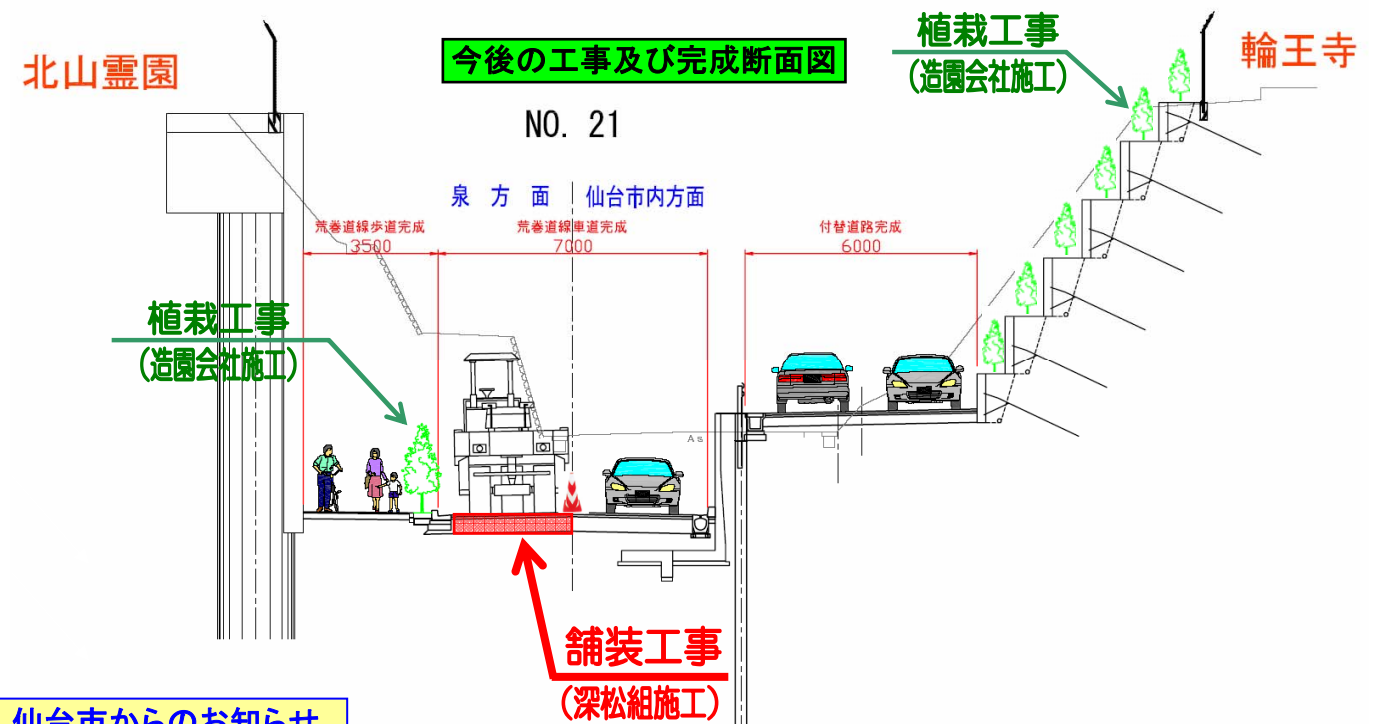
北山霊園

今後の工事及び完成断面図

NO. 21

植栽工事
(造園会社施工)

輪王寺

泉 方 面 | 仙台市内方面

荒巻道線歩道完成
3500

荒巻道線車道完成
7000

付替道路完成
6000

植栽工事
(造園会社施工)

As

舗装工事
(深松組施工)

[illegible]